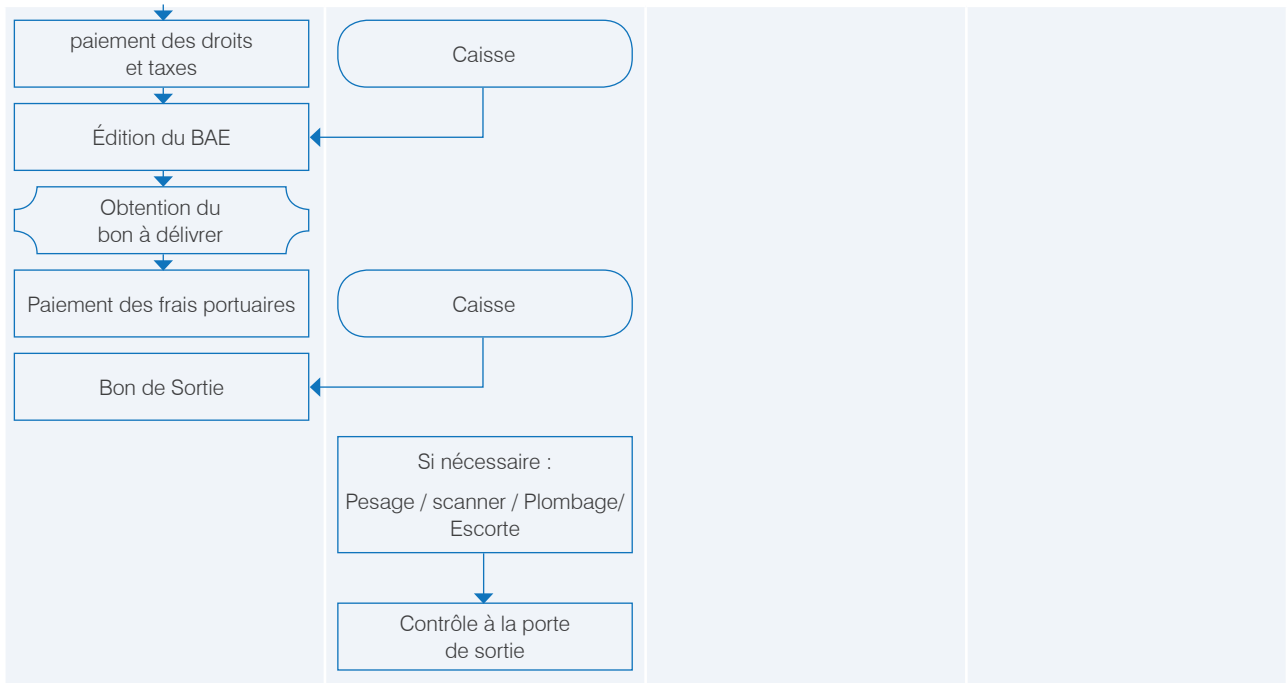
paiement des droits et taxes

Caisse

Édition du BAE

Obtention du bon à délivrer

Paiement des frais portuaires

Caisse

Bon de Sortie

Si nécessaire :

Pesage / scanner / Plombage/ Escorte

Contrôle à la porte de sortie